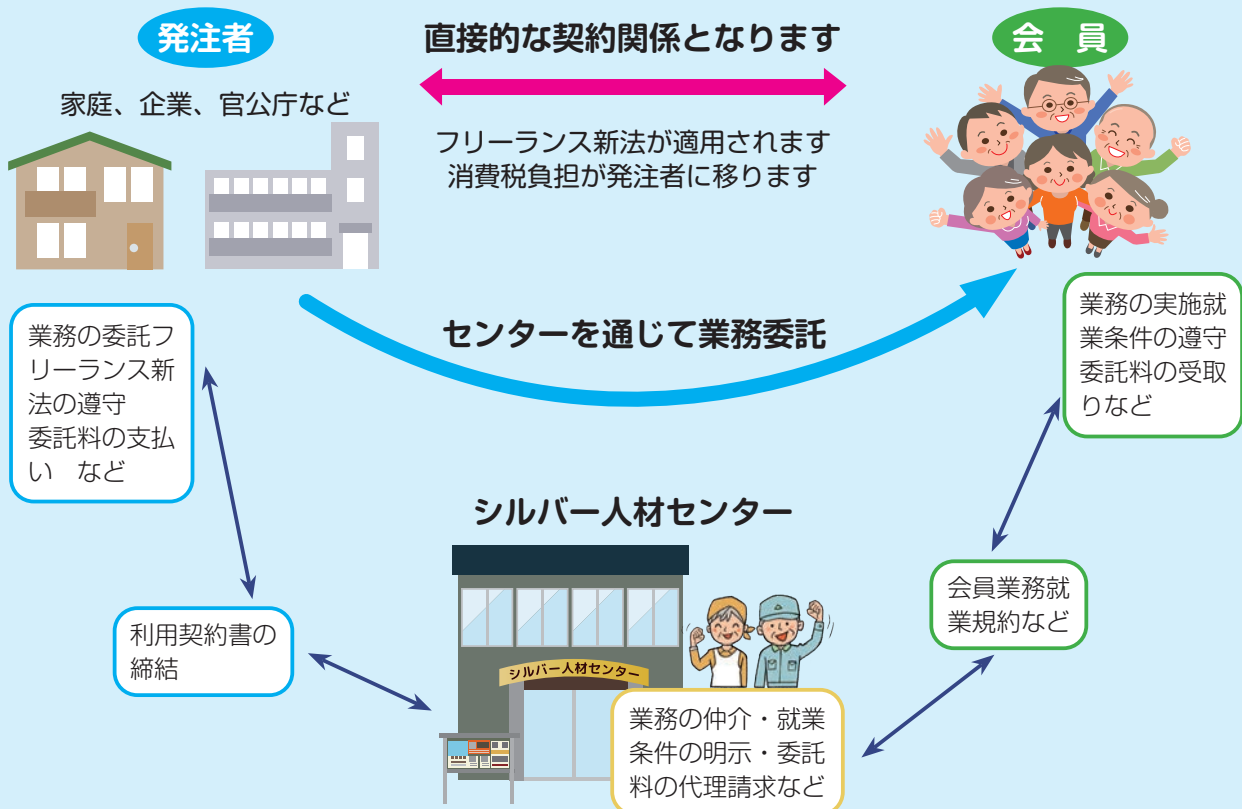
発注者

家庭、企業、官公庁など

直接的な契約関係となります

フリーランス新法が適用されます
消費税負担が発注者に移ります

会　員

センターを通じて業務委託

業務の委託フリーランス新法の遵守
委託料の支払い　など

業務の実施就業条件の遵守
委託料の受取りなど

シルバー人材センター

シルバー人材センター

利用契約書の締結

会員業務就業規約など

業務の仲介・就業条件の明示・委託料の代理請求など